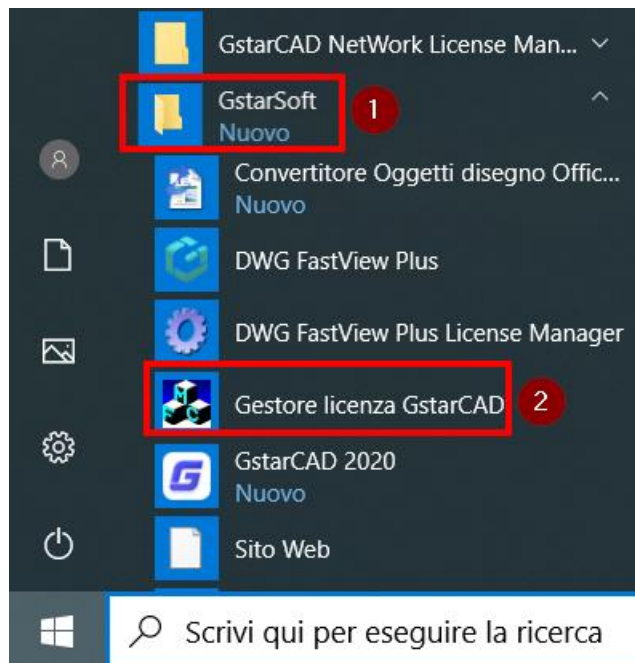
GstarCAD NetWork License Man...

GstarSoft
Nuovo

1

Convertitore Oggetti disegno Offic...
Nuovo

DWG FastView Plus

DWG FastView Plus License Manager

Gestore licenza GstarCAD

2

GstarCAD 2020
Nuovo

Sito Web

Scrivi qui per eseguire la ricerca